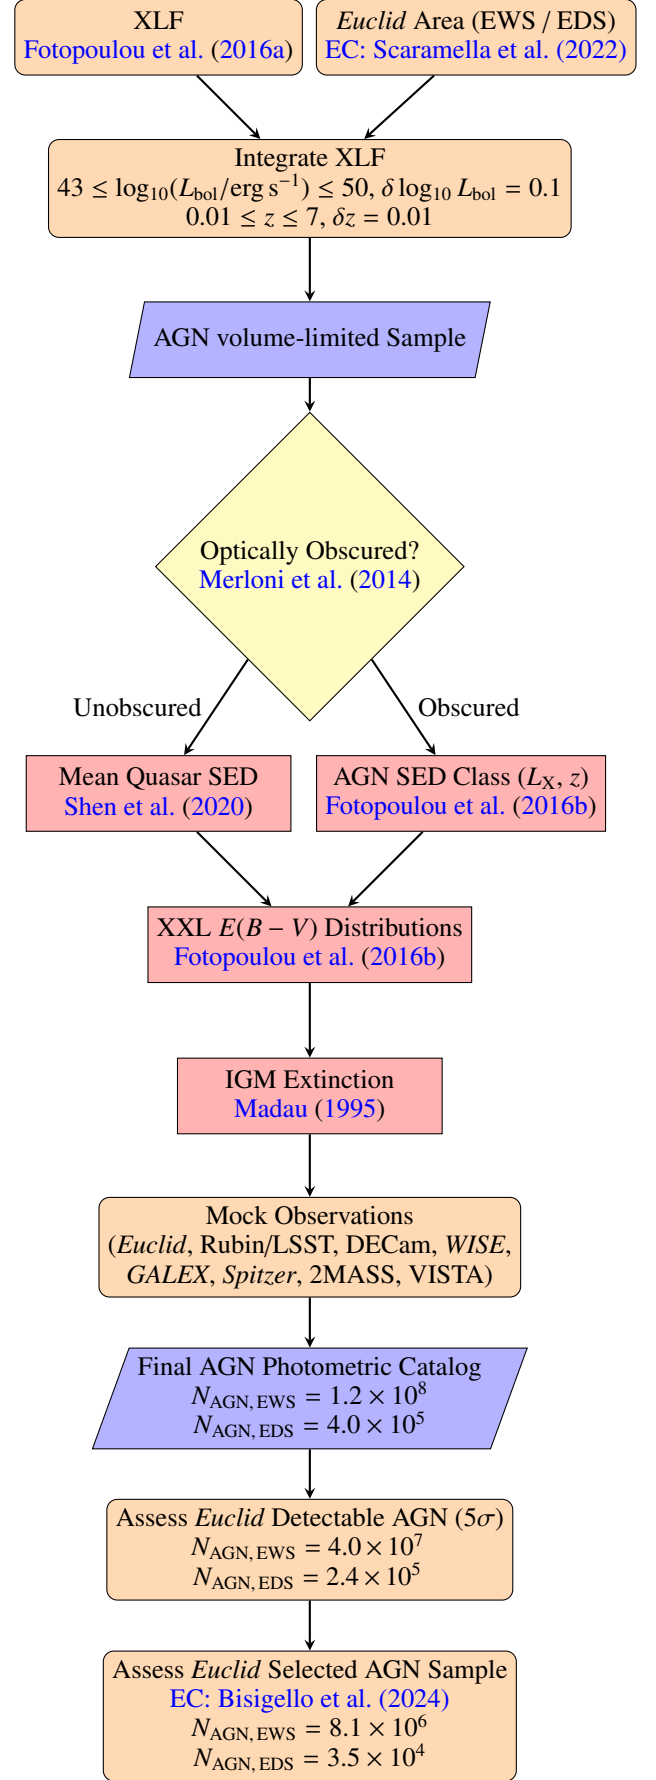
XLF
Fotopoulou et al. (2016a)

Euclid Area (EWS / EDS)
EC: Scaramella et al. (2022)

Integrate XLF
$43 \leq \log_{10}(L_{\rm bol}/{\rm erg\,s^{-1}}) \leq 50$, $\delta \log_{10} L_{\rm bol} = 0.1$
$0.01 \leq z \leq 7$, $\delta z = 0.01$

AGN volume-limited Sample

Optically Obscured?
Merloni et al. (2014)

Unobscured

Obscured

Mean Quasar SED
Shen et al. (2020)

AGN SED Class ($L_{\rm X}$, $z$)
Fotopoulou et al. (2016b)

XXL $E(B-V)$ Distributions
Fotopoulou et al. (2016b)

IGM Extinction
Madau (1995)

Mock Observations
(Euclid, Rubin/LSST, DECam, WISE, GALEX, Spitzer, 2MASS, VISTA)

Final AGN Photometric Catalog
$N_{\rm AGN,\,EWS} = 1.2 \times 10^8$
$N_{\rm AGN,\,EDS} = 4.0 \times 10^5$

Assess Euclid Detectable AGN ($5\sigma$)
$N_{\rm AGN,\,EWS} = 4.0 \times 10^7$
$N_{\rm AGN,\,EDS} = 2.4 \times 10^5$

Assess Euclid Selected AGN Sample
EC: Bisigello et al. (2024)
$N_{\rm AGN,\,EWS} = 8.1 \times 10^6$
$N_{\rm AGN,\,EDS} = 3.5 \times 10^4$